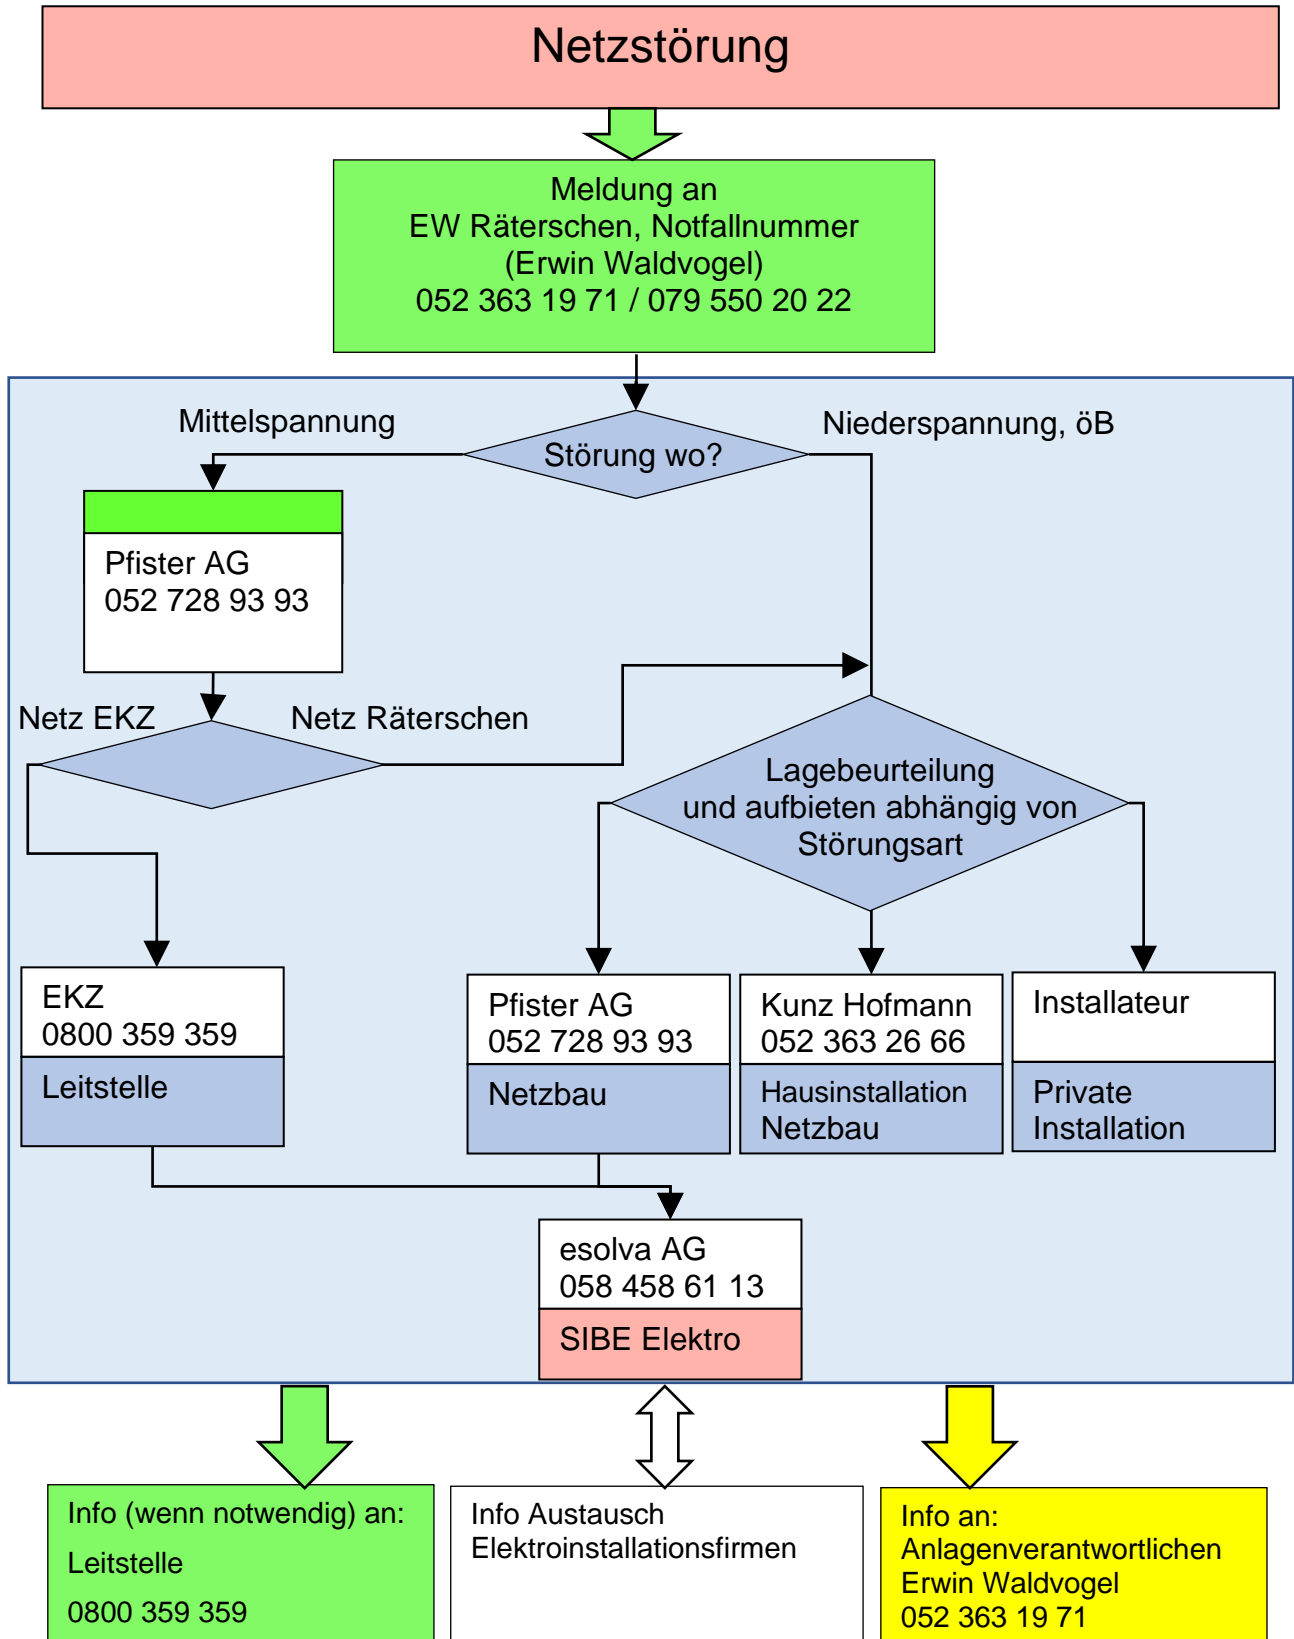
Netzstörung

Meldung an
EW Räterschen, Notfallnummer
(Erwin Waldvogel)
052 363 19 71 / 079 550 20 22

Mittelspannung

Störung wo?

Niederspannung, öB

Pfister AG
052 728 93 93

Netz EKZ

Netz Räterschen

Lagebeurteilung
und aufbieten abhängig von
Störungsart

EKZ
0800 359 359

Leitstelle

Pfister AG
052 728 93 93

Netzbau

Kunz Hofmann
052 363 26 66

Hausinstallation
Netzbau

Installateur

Private
Installation

esolva AG
058 458 61 13

SIBE Elektro

Info (wenn notwendig) an:
Leitstelle
0800 359 359

Info Austausch
Elektroinstallationsfirmen

Info an:
Anlagenverantwortlichen
Erwin Waldvogel
052 363 19 71